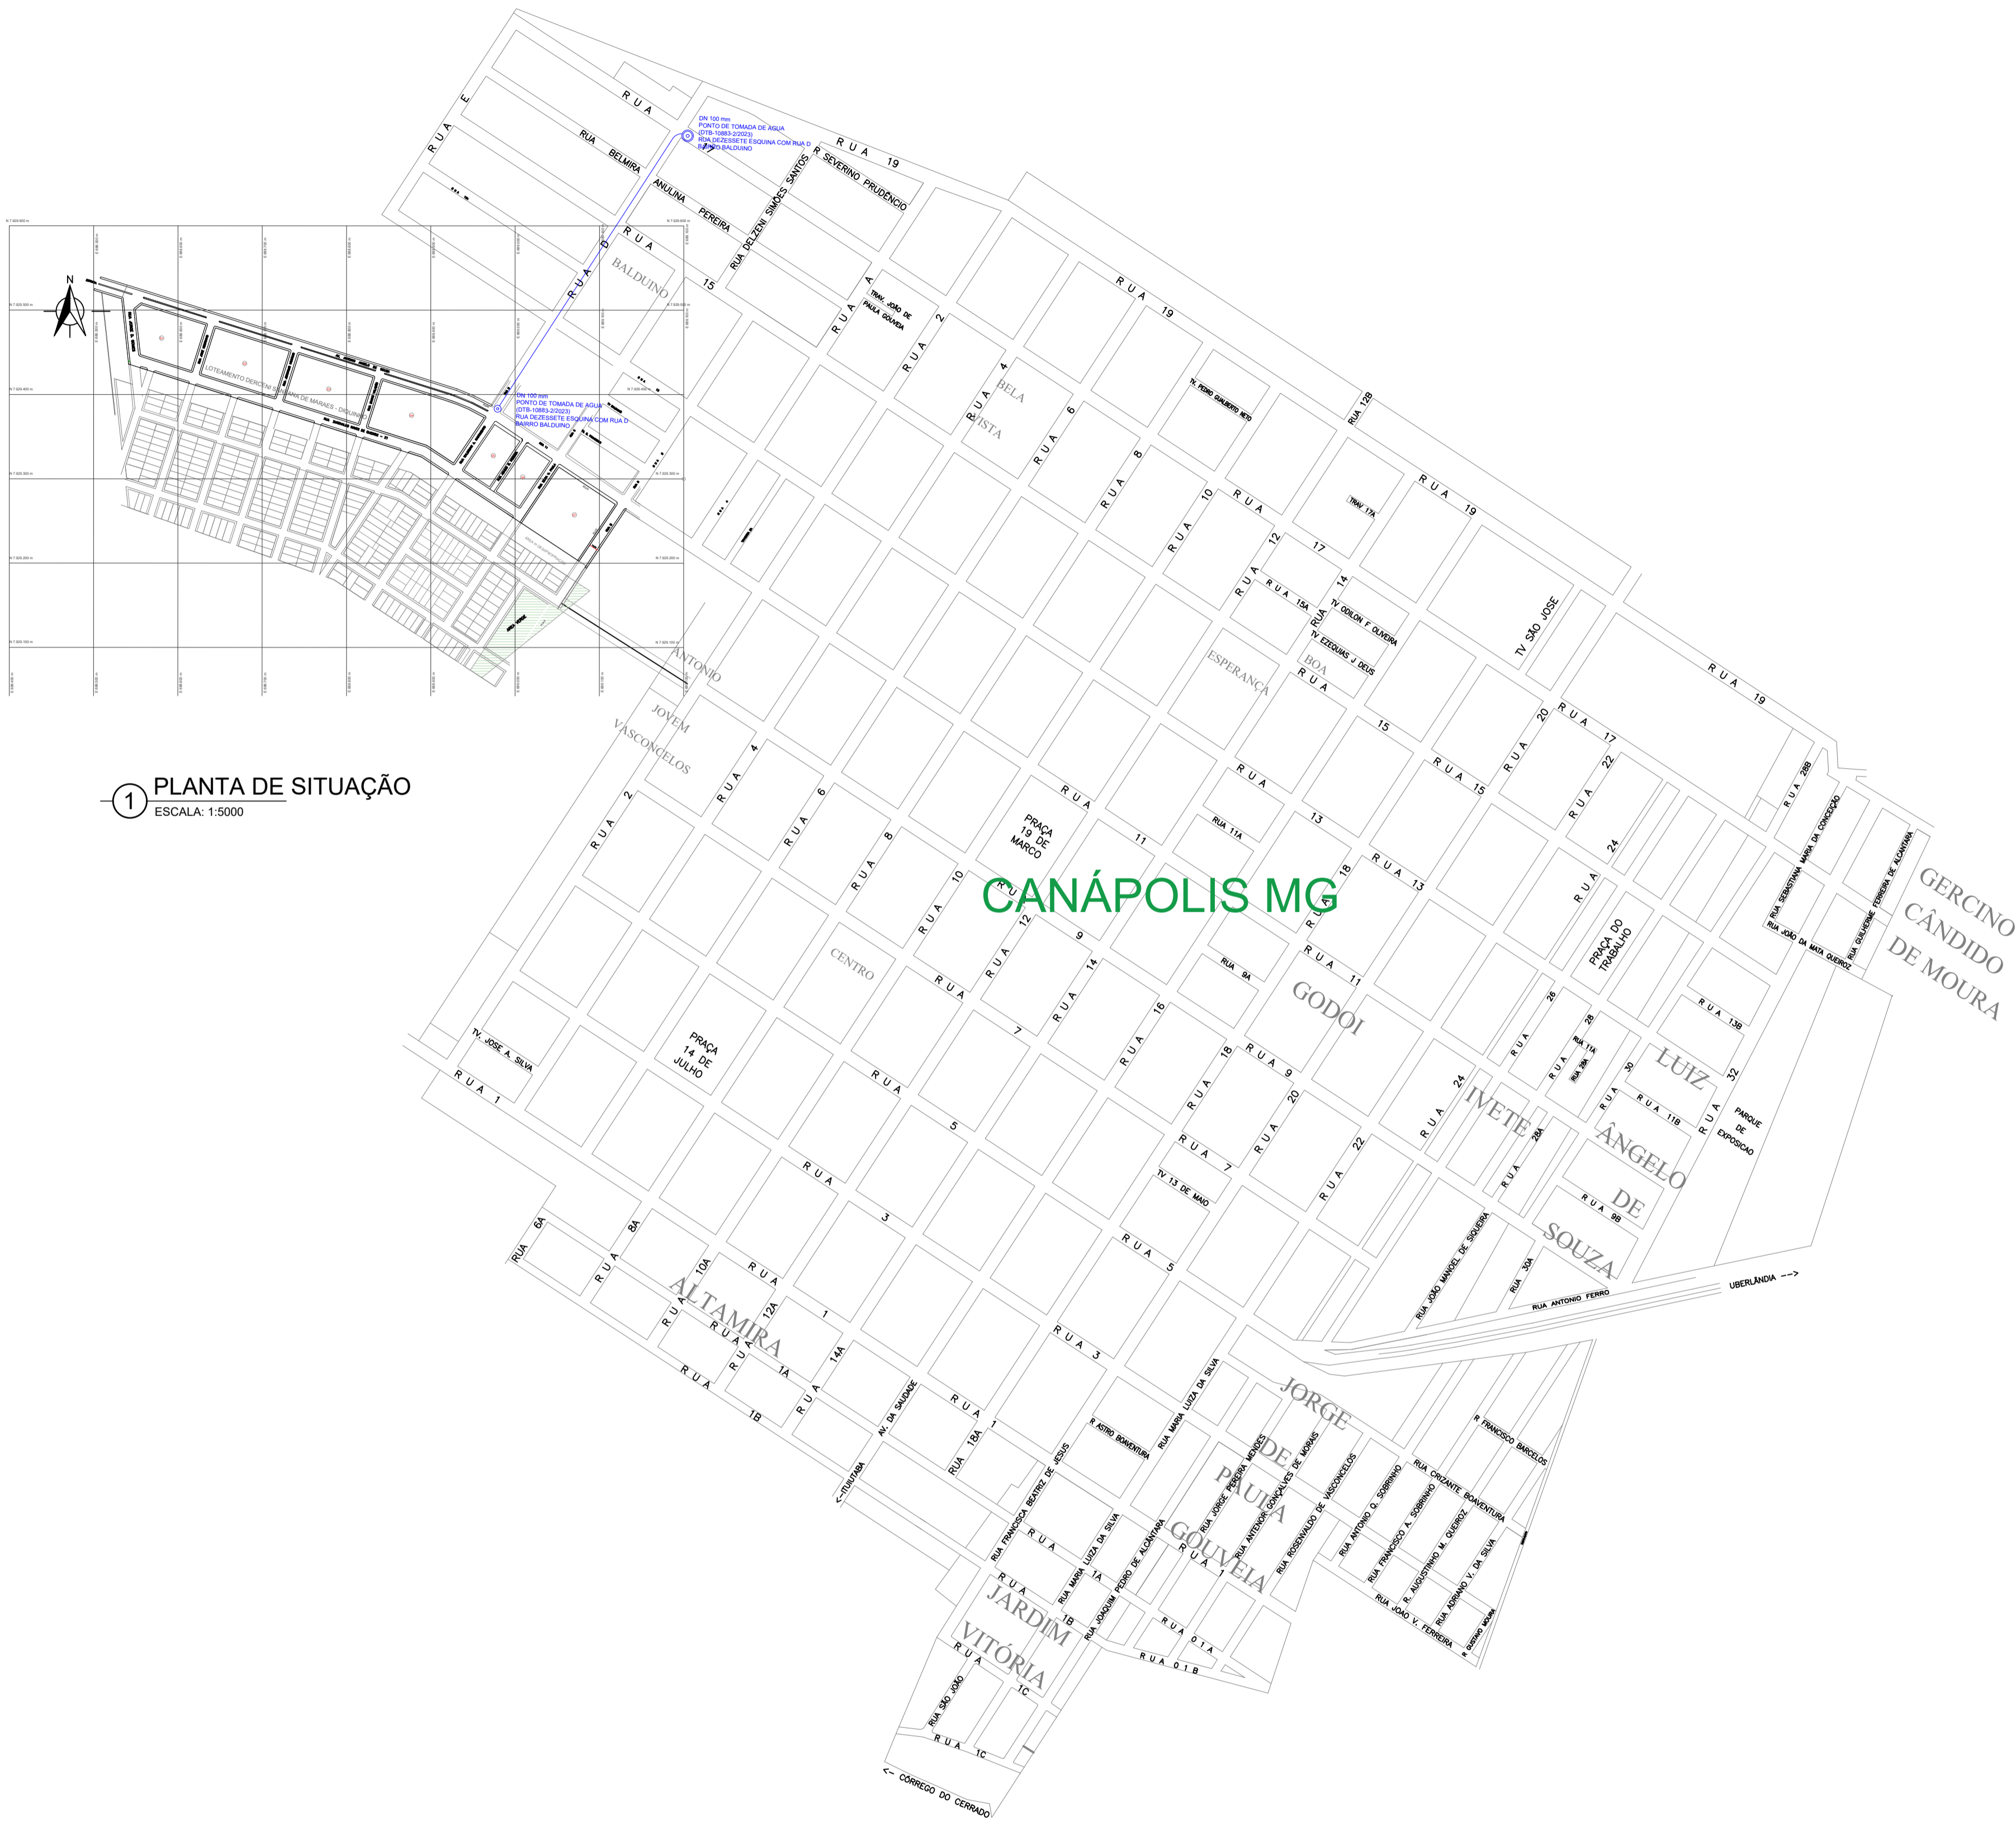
DN 100 mm
PONTO DE TOMADA DE AGUA
(DTB-10883-2/2023)
RUA DEZESSETE ESQUINA COM RUA D
BAIRRO BALDUINO

RUA E
RUA
RUA BELMIRA
ANULINA PEREIRA
RUA DELZENI SIMÕES SANTOS
R SEVERINO PRUDÊNCIO
RUA 19
RUA D
RUA 15
BALDUINO
TRAV. JOÃO DE PAULA GOUVEIA
RUA 2
RUA 4
BELA VISTA
RUA 6
RUA 8
RUA 10
RUA 12
RUA 19
TV. PEDRO GUALBERTO NETO
RUA 12B
TRAV 17A
RUA 17
RUA 15A
RUA 14
TV ODILON F OLIVEIRA
TV EZEQUIAS J DEUS
BOA ESPERANÇA
RUA 15
TV SÃO JOSE
RUA 19
RUA 20
RUA 17
RUA 22
RUA 24
RUA 28B
RUA SEBASTIANA MARIA DA CONCEIÇÃO
RUA GUILHERME FERREIRA DE ALCANTARA
RUA JOÃO DA MATA QUEIROZ
GERCINO CÂNDIDO DE MOURA

LOTEAMENTO DERCENI SANTANA DE MARAES - DIVINA
DN 100 mm
PONTO DE TOMADA DE AGUA
(DTB-10883-2/2023)
RUA DEZESSETE ESQUINA COM RUA D
BAIRRO BALDUINO

N

1 PLANTA DE SITUAÇÃO
ESCALA: 1:5000

ANTONIO JOVEM VASCONCELOS
RUA 2
RUA 4
RUA 6
RUA 8
RUA 10
PRAÇA 19 DE MARCO
RUA 11
RUA 11A
RUA 13
RUA 13
CANÁPOLIS MG
RUA 18
RUA 9A
RUA 11
GODOI
PRAÇA DO TRABALHO
RUA 13B
CENTRO
RUA 12
RUA 9
RUA 14
RUA 16
RUA 7
TV. JOSE A. SILVA
RUA 1
PRAÇA 14 DE JULHO
RUA 5
RUA 18
RUA 9
RUA 20
RUA 7
TV 13 DE MAIO
RUA 22
RUA 24
IVETE
RUA 26
RUA 28
RUA 11A
RUA 28A
RUA 30
RUA 11B
RUA 32
LUIZ ÂNGELO DE SOUZA
PARQUE DE EXPOSICAO
RUA 9B
RUA 28A
RUA 3
RUA 5
RUA JOÃO MANOEL DE SIQUEIRA
RUA 30A
RUA ANTONIO FERRO
UBERLÂNDIA -->
RUA 6A
RUA 8A
RUA 10A
RUA 12A
RUA 1
ALTAMIRA
RUA 1A
RUA 14A
RUA 1B
RUA 3
AV. DA SAUDADE
RUA 1
RUA 18A
<--ITUIUTABA
R ASTRO BOAVENTURA
RUA MARIA LUIZA DA SILVA
JORGE DE PAULA GOUVEIA
RUA FRANCISCA BEATRIZ DE JESUS
RUA JORGE PEREIRA MENDES
RUA ANTENOR GONÇALVES DE MORAIS
RUA ROSSIVALDO DE VASCONCELOS
RUA ANTONIO Q. SOBRINHO
RUA FRANCISCO A. SOBRINHO
R. AUGUSTINHO M. QUEIROZ
RUA ADRIANO V. DA SILVA
R FRANCISCO BARCELOS
RUA CRIZANTE BOAVENTURA
RUA JOÃO V. FERREIRA
R GUSTAVO MOURA
RUA 1A
RUA MARIA LUIZA DA SILVA
RUA JOAQUIM PEDRO DE ALCANTARA
RUA 1
RUA 1B
RUA 01A
RUA 01B
JARDIM VITÓRIA
RUA 1C
RUA SÃO JOÃO
RUA 1C
<-- CORREGO DO CERRADO